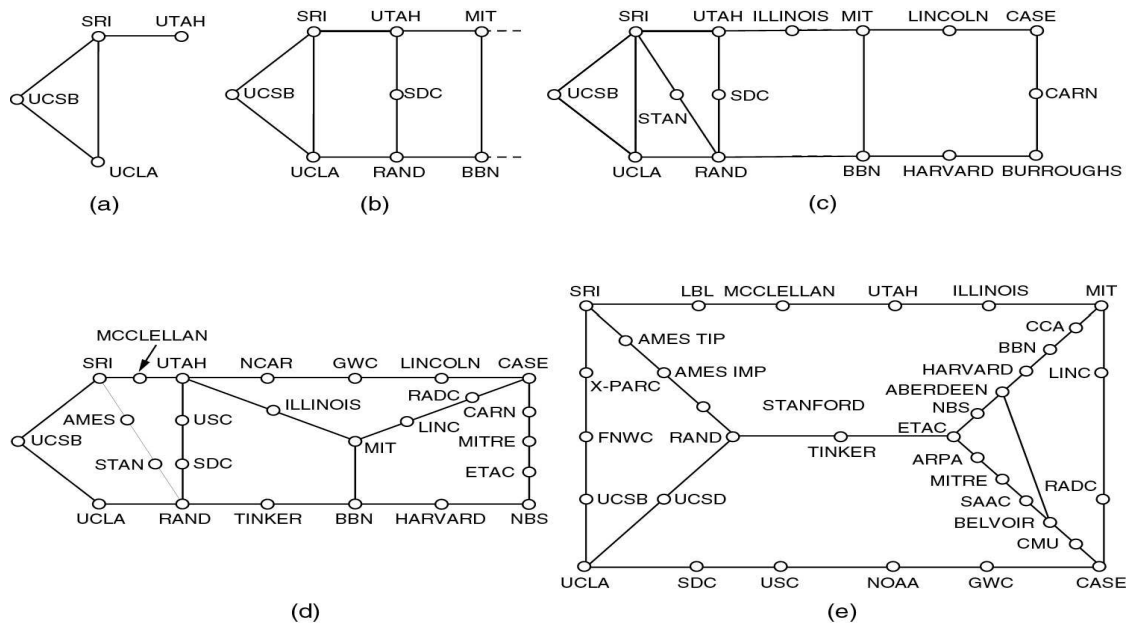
SRI
UTAH
UCSB
UCLA
(a)

SRI
UTAH
MIT
UCSB
SDC
UCLA
RAND
BBN
(b)

SRI
UTAH
ILLINOIS
MIT
LINCOLN
CASE
UCSB
STAN
SDC
CARN
UCLA
RAND
BBN
HARVARD
BURROUGHS
(c)

MCCLELLAN
SRI
UTAH
NCAR
GWC
LINCOLN
CASE
AMES
USC
ILLINOIS
RADC
CARN
LINC
MITRE
UCSB
STAN
SDC
MIT
ETAC
UCLA
RAND
TINKER
BBN
HARVARD
NBS
(d)

SRI
LBL
MCCLELLAN
UTAH
ILLINOIS
MIT
AMES TIP
CCA
BBN
AMES IMP
HARVARD
X-PARC
ABERDEEN
LINC
STANFORD
NBS
FNWC
RAND
ETAC
TINKER
ARPA
MITRE
RADC
SAAC
UCSB
UCSD
BELVOIR
CMU
UCLA
SDC
USC
NOAA
GWC
CASE
(e)